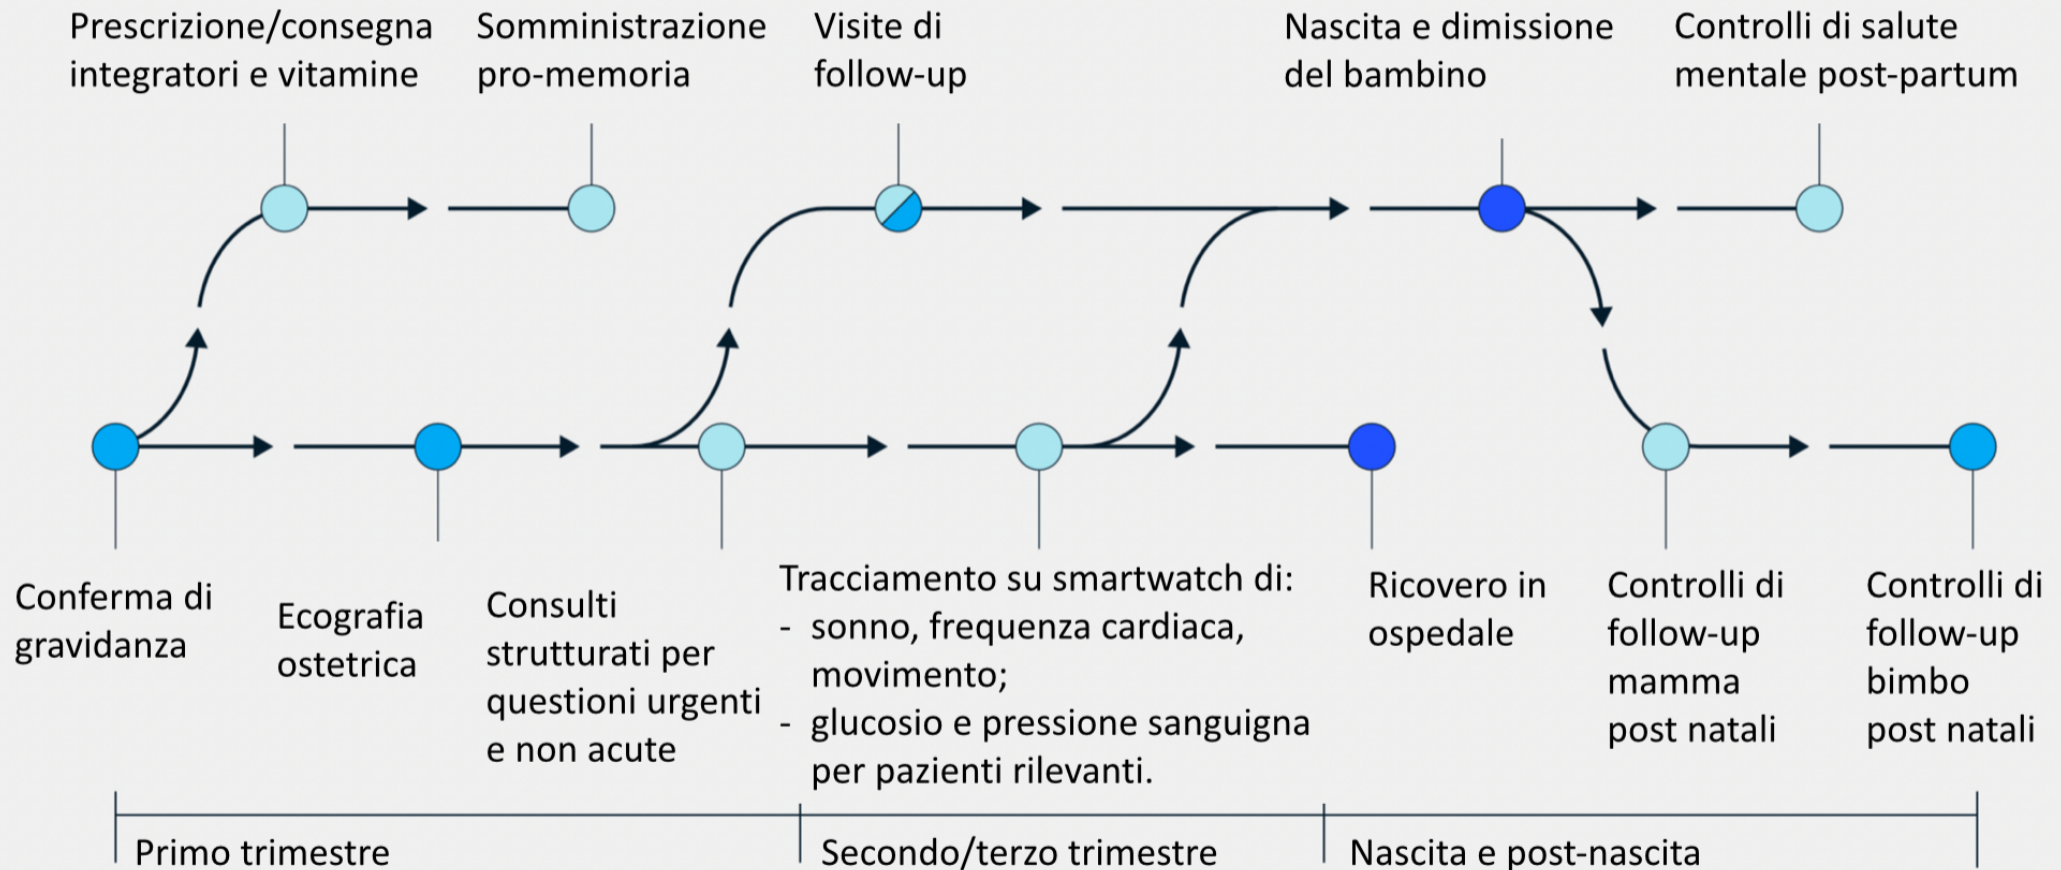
Prescrizione/consegna integratori e vitamine

Somministrazione pro-memoria

Visite di follow-up

Nascita e dimissione del bambino

Controlli di salute mentale post-partum

Conferma di gravidanza

Ecografia ostetrica

Consulti strutturati per questioni urgenti e non acute

Tracciamento su smartwatch di:
- sonno, frequenza cardiaca, movimento;
- glucosio e pressione sanguigna per pazienti rilevanti.

Ricovero in ospedale

Controlli di follow-up mamma post natali

Controlli di follow-up bimbo post natali

Primo trimestre

Secondo/terzo trimestre

Nascita e post-nascita